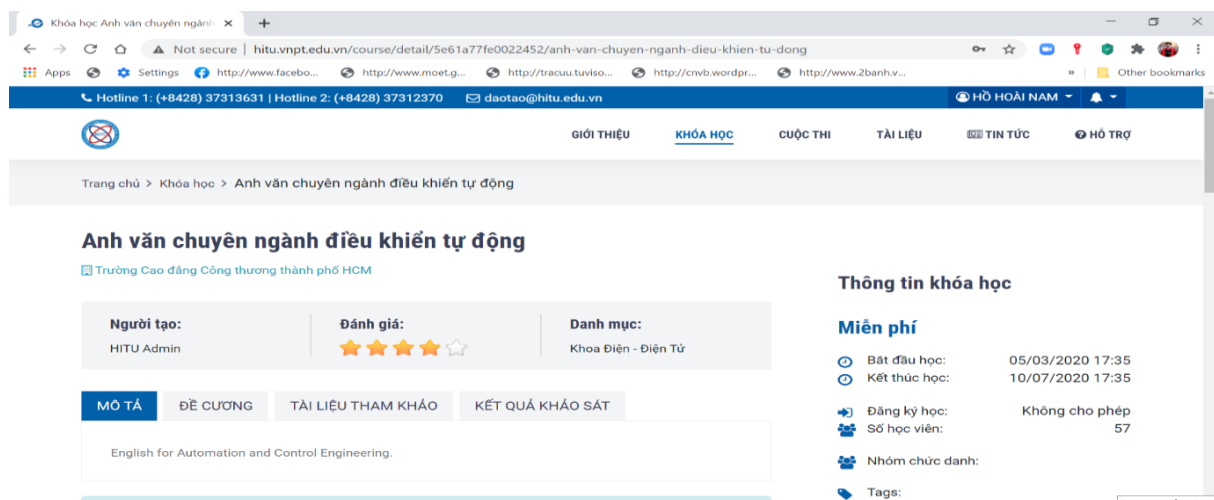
Khóa học Anh văn chuyên ngành ×
+
Not secure | hitu.vnpt.edu.vn/course/detail/5e61a77fe0022452/anh-van-chuyen-nganh-dieu-khien-tu-dong
Apps Settings http://www.facebo... http://www.moet.g... http://tracuu.tuviso... http://cnvb.wordpr... http://www.2banh.v... » Other bookmarks

Hotline 1: (+8428) 37313631 | Hotline 2: (+8428) 37312370 daotao@hitu.edu.vn
HỒ HOÀI NAM

GIỚI THIỆU KHÓA HỌC CUỘC THI TÀI LIỆU TIN TỨC HỖ TRỢ

Trang chủ > Khóa học > Anh văn chuyên ngành điều khiển tự động

Anh văn chuyên ngành điều khiển tự động

Trường Cao đẳng Công thương thành phố HCM

| Người tạo: | Đánh giá: | Danh mục: |
|---|---|---|
| HITU Admin | | Khoa Điện - Điện Tử |

MÔ TẢ ĐỀ CƯƠNG TÀI LIỆU THAM KHẢO KẾT QUẢ KHẢO SÁT

English for Automation and Control Engineering.

Thông tin khóa học

Miễn phí

Bắt đầu học: 05/03/2020 17:35
Kết thúc học: 10/07/2020 17:35

Đăng ký học: Không cho phép
Số học viên: 57

Nhóm chức danh:

Tags: